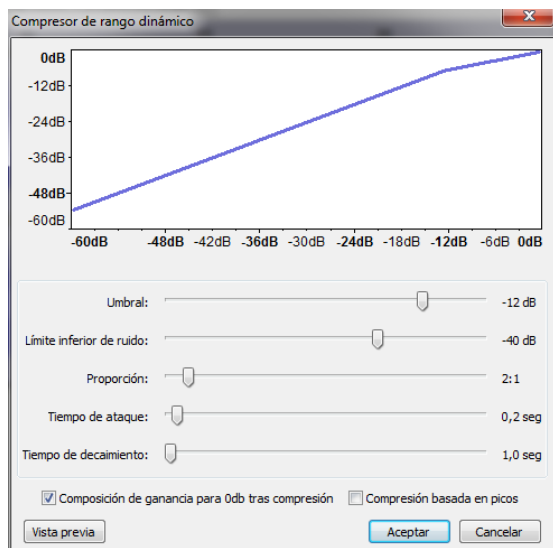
Compresor de rango dinámico

0dB
-12dB
-24dB
-36dB
-48dB
-60dB

-60dB -48dB -42dB -36dB -30dB -24dB -18dB -12dB -6dB 0dB

Umbral: -12 dB
Límite inferior de ruido: -40 dB
Proporción: 2:1
Tiempo de ataque: 0,2 seg
Tiempo de decaimiento: 1,0 seg

Composición de ganancia para 0db tras compresión
Compresión basada en picos

Vista previa
Aceptar
Cancelar